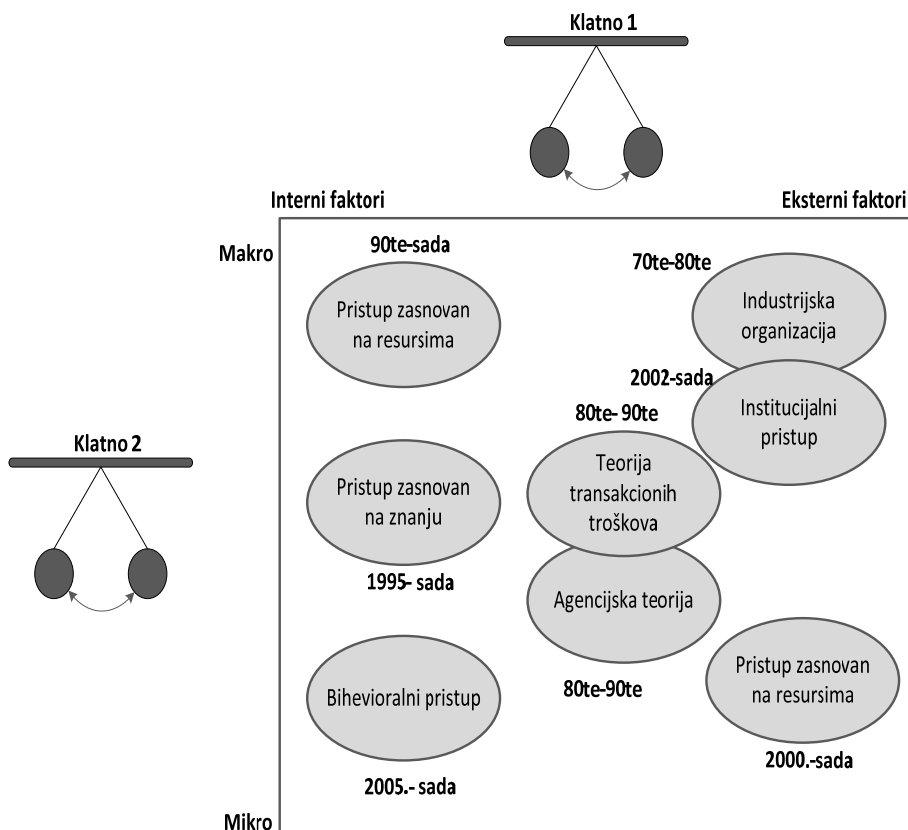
Klatno 1

Interni faktori

Eksterni faktori

Makro

90te-sada

Pristup zasnovan na resursima

70te-80te

Industrijska organizacija

2002-sada

Institucijalni pristup

80te- 90te

Teorija transakcionih troškova

Klatno 2

Pristup zasnovan na znanju

1995- sada

Agencijska teorija

Bihevioralni pristup

80te-90te

Pristup zasnovan na resursima

2000.-sada

2005.- sada

Mikro